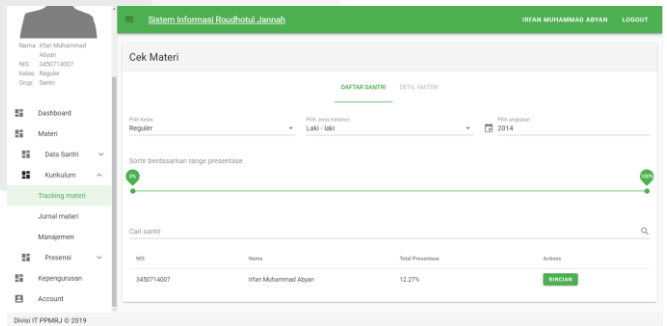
Nama: Irfan Muhammad Abyan
NIS: 3450714007
Kelas: Reguler
Grup: Santri

Dashboard
Materi
Data Santri
Kurikulum
Tracking materi
Jurnal materi
Manajemen
Presensi
Kepengurusan
Account

Divisi IT PPMRJ © 2019

Sistem Informasi Roudhotul Jannah
IRFAN MUHAMMAD ABYAN
LOGOUT

Cek Materi

DAFTAR SANTRI
DETIL MATERI

Pilih Kelas
Reguler
Pilih Jenis Kelamin
Laki - laki
Pilih angkatan
2014

Sortir berdasarkan range presentase
0%
100%

Cari santri

| NIS | Nama | Total Presentase | Actions |
|---|---|---|---|
| 3450714007 | Irfan Muhammad Abyan | 12,27% | RINCIAN |